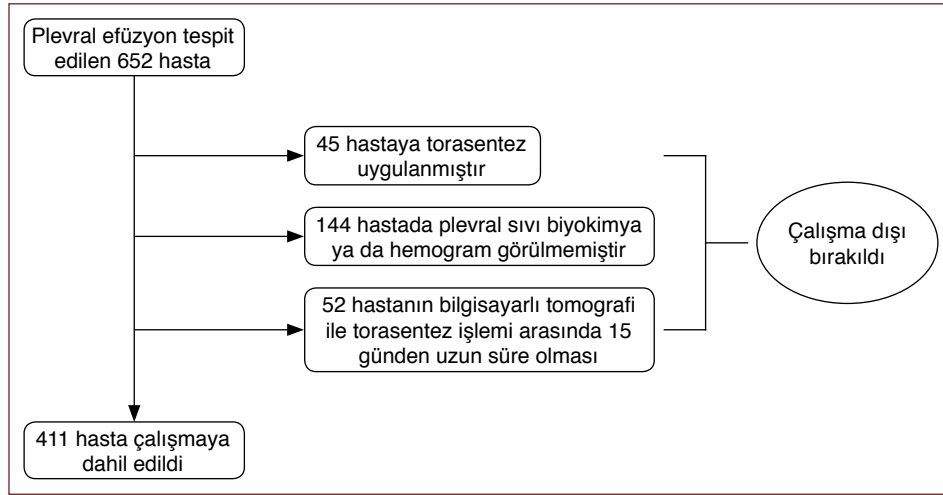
Plevral efüzyon tespit edilen 652 hasta

45 hastaya torasentez uygulanmıştır

144 hastada plevral sıvı biyokimya ya da hemogram görülmemiştir

52 hastanın bilgisayarlı tomografi ile torasentez işlemi arasında 15 günden uzun süre olması

Çalışma dışı bırakıldı

411 hasta çalışmaya dahil edildi